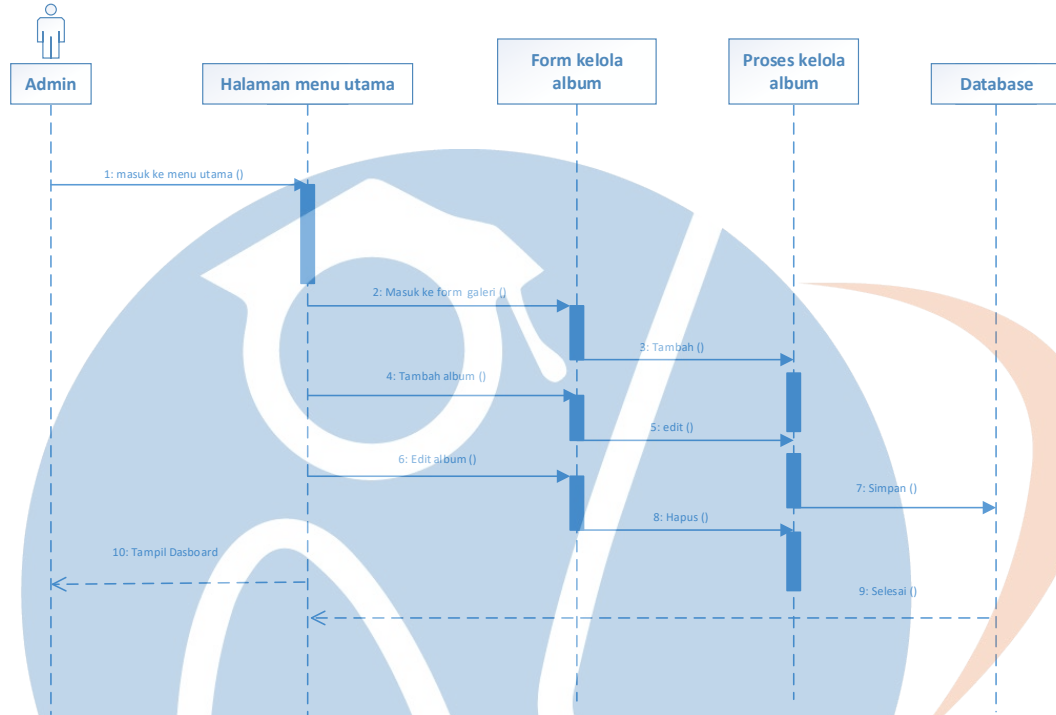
Admin

Halaman menu utama

Form kelola album

Proses kelola album

Database

1: masuk ke menu utama ()

2: Masuk ke form galeri ()

3: Tambah ()

4: Tambah album ()

5: edit ()

6: Edit album ()

7: Simpan ()

8: Hapus ()

10: Tampil Dasboard

9: Selesai ()